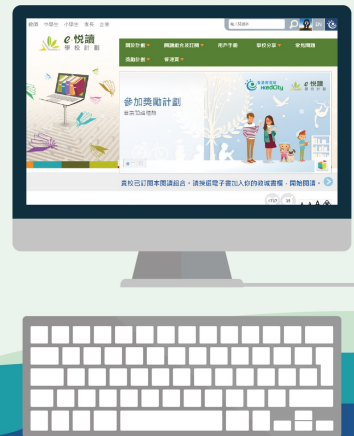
聯絡 常見問題 小學生 教育 企業

e 悅讀 學校計劃

關於計劃 閱讀指南及訂閱 用戶手冊 學校分享 使用問題

獎勵計劃 留言區

參加獎勵計劃
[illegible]

香港教育城 HKEdCity e 悅讀 學校計劃

貴校已訂閱本閱讀組合，請按這裡把電子書加入你的收藏書櫃，開始閱讀。